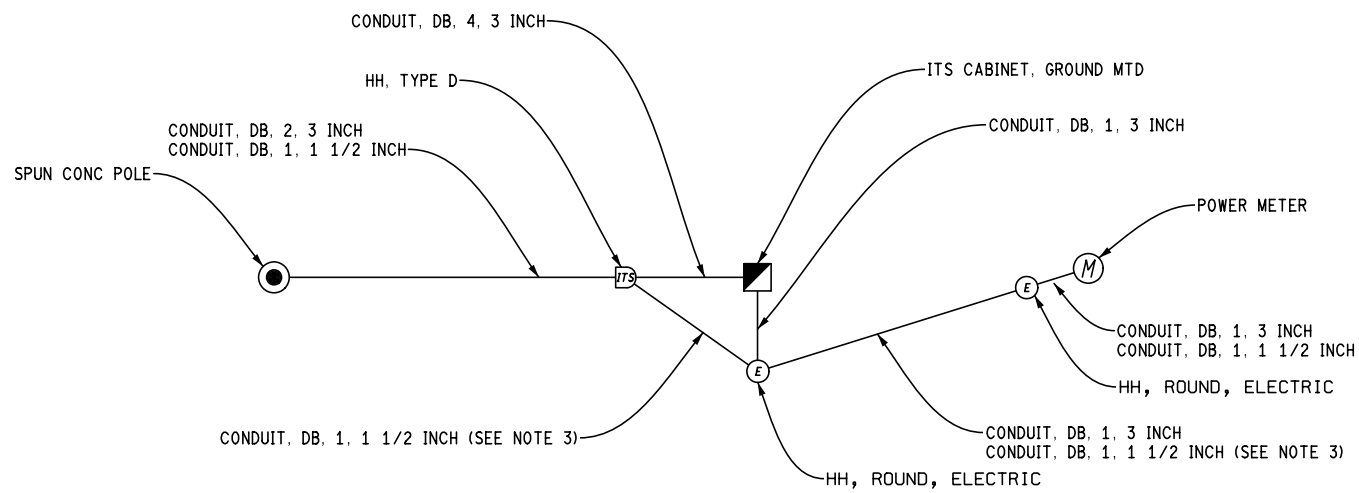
CONDUIT, DB, 4, 3 INCH

HH, TYPE D

ITS CABINET, GROUND MTD

CONDUIT, DB, 2, 3 INCH
CONDUIT, DB, 1, 1 1/2 INCH

CONDUIT, DB, 1, 3 INCH

SPUN CONC POLE

POWER METER

ITS

M

E

E

CONDUIT, DB, 1, 3 INCH
CONDUIT, DB, 1, 1 1/2 INCH

HH, ROUND, ELECTRIC

CONDUIT, DB, 1, 1 1/2 INCH (SEE NOTE 3)

CONDUIT, DB, 1, 3 INCH
CONDUIT, DB, 1, 1 1/2 INCH (SEE NOTE 3)

HH, ROUND, ELECTRIC